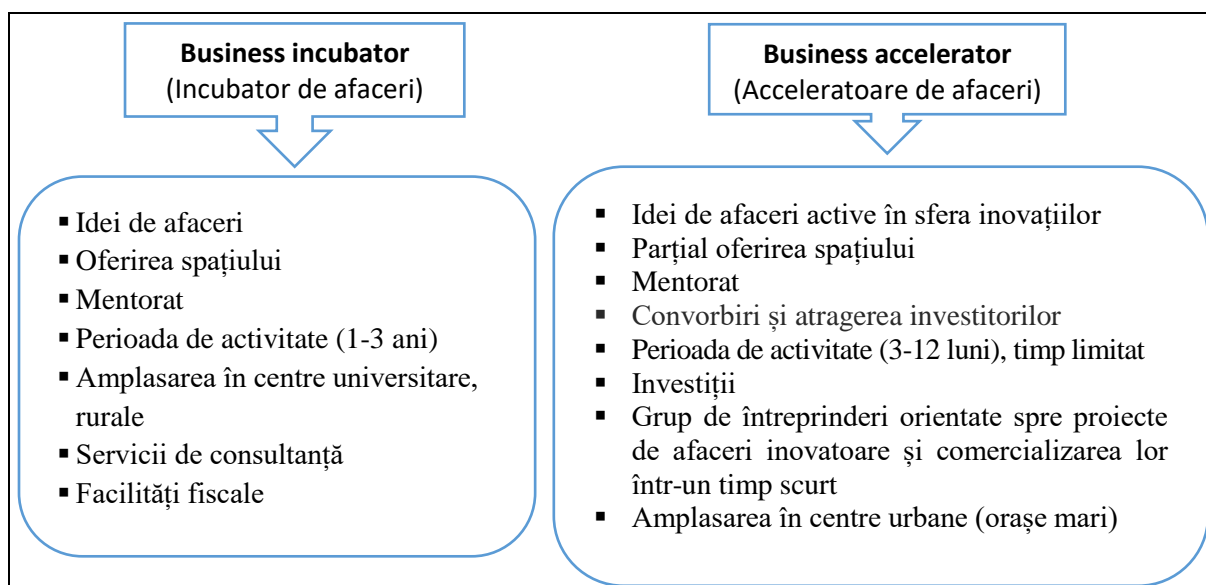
**Business incubator**
(Incubator de afaceri)

- Idei de afaceri
- Oferirea spațiului
- Mentorat
- Perioada de activitate (1-3 ani)
- Amplasarea în centre universitare, rurale
- Servicii de consultanță
- Facilități fiscale

**Business accelerator**
(Acceleratoare de afaceri)

- Idei de afaceri active în sfera inovațiilor
- Parțial oferirea spațiului
- Mentorat
- Convorbiri și atragerea investitorilor
- Perioada de activitate (3-12 luni), timp limitat
- Investiții
- Grup de întreprinderi orientate spre proiecte de afaceri inovatoare și comercializarea lor într-un timp scurt
- Amplasarea în centre urbane (orașe mari)